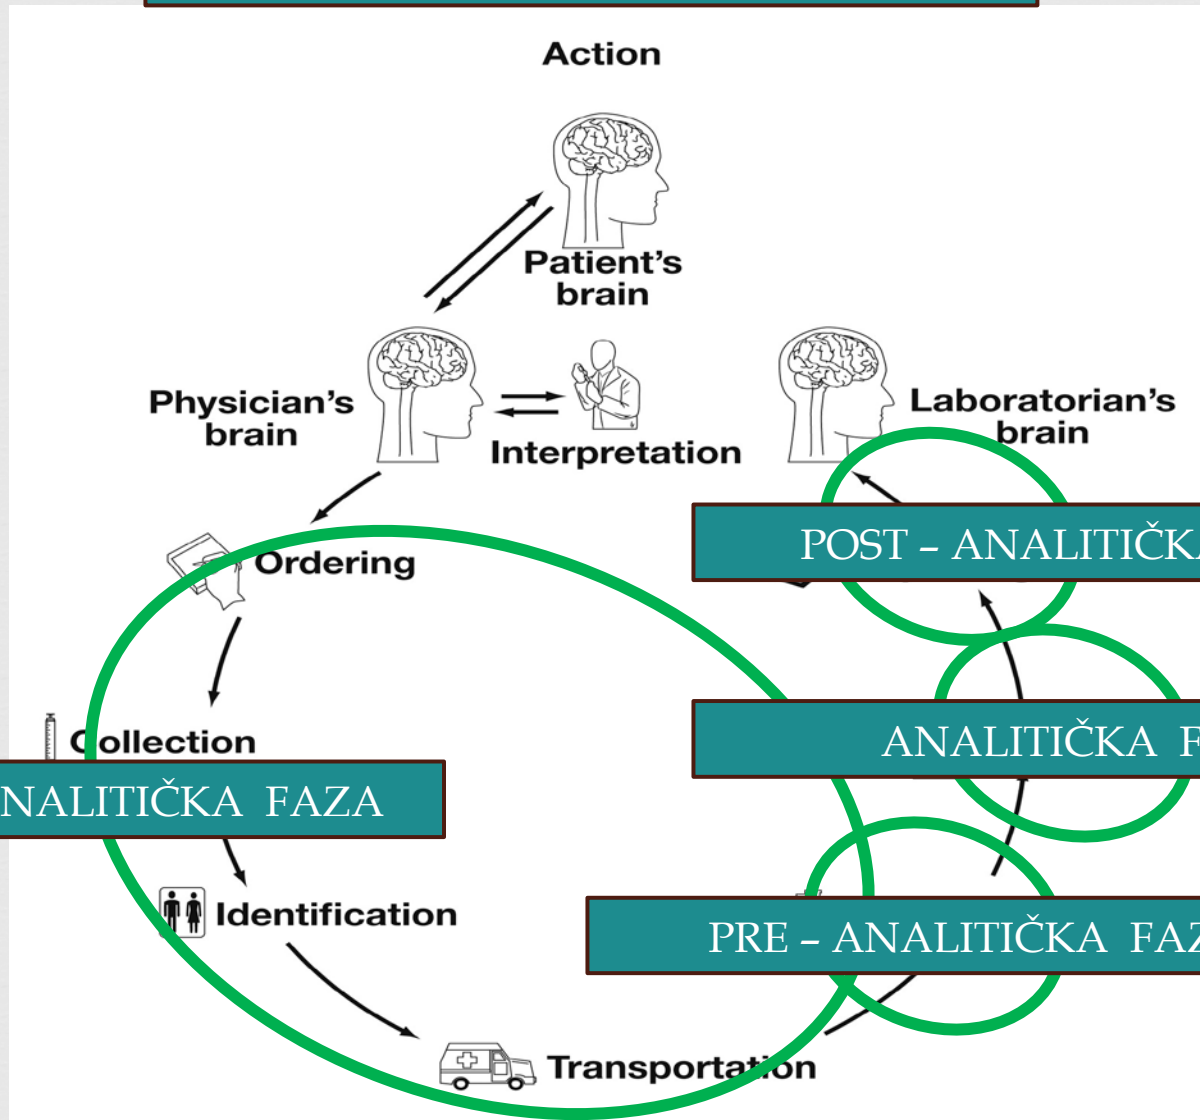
Action

Patient's brain

Physician's brain

Interpretation

Laboratorian's brain

POST – ANALITIČK

Ordering

ANALITIČKA F

Collection

NALITIČKA FAZA

Identification

PRE – ANALITIČKA FAZ

Transportation